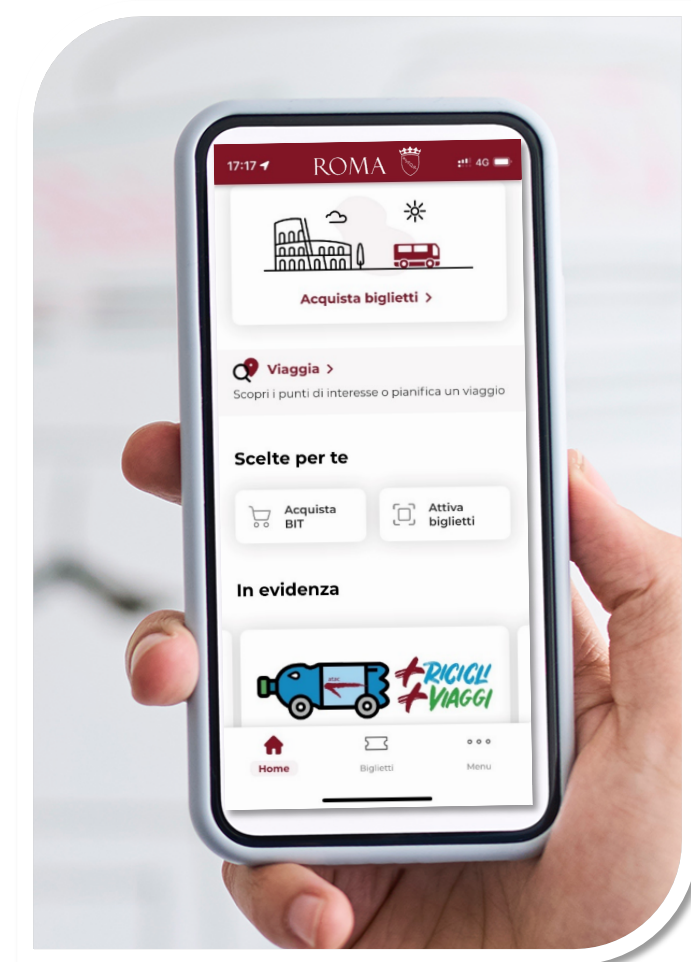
17:17 ROMA 4G

Acquista biglietti >

Viaggia >
Scopri i punti di interesse o pianifica un viaggio

Scelte per te

Acquista BIT

Attiva biglietti

In evidenza

atac

+RICICLI +VIAGGI

Home

Biglietti

Menu